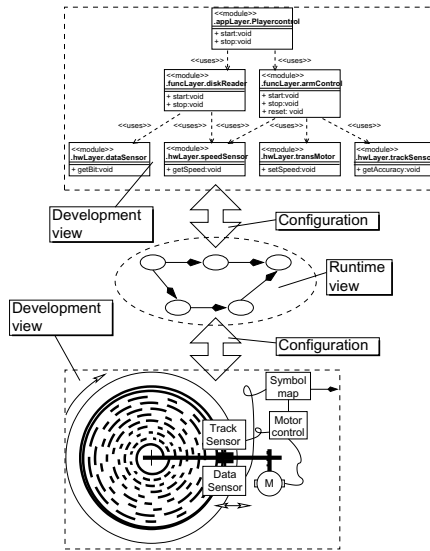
<<module>>
.appLayer.Playercontrol
+ start:void
+ stop:void

<<uses>>
<<uses>>

<<module>>
.funcLayer.diskReader
+ start:void
+ stop:void

<<module>>
.funcLayer.armControl
+ start:void
+ stop:void
+ reset: void

<<uses>>
<<uses>>
<<uses>>
<<uses>>
<<uses>>
<<uses>>

<<module>>
.hwLayer.dataSensor
+ getBit:void

<<module>>
.hwLayer.speedSensor
+ getSpeed:void

<<module>>
.hwLayer.transMotor
+ setSpeed:void

<<module>>
.hwLayer.trackSenso
+ getAccuracy:void

Development view

Configuration

Runtime view

Development view

Configuration

Symbol map

Motor control

Track Sensor

Data Sensor

M